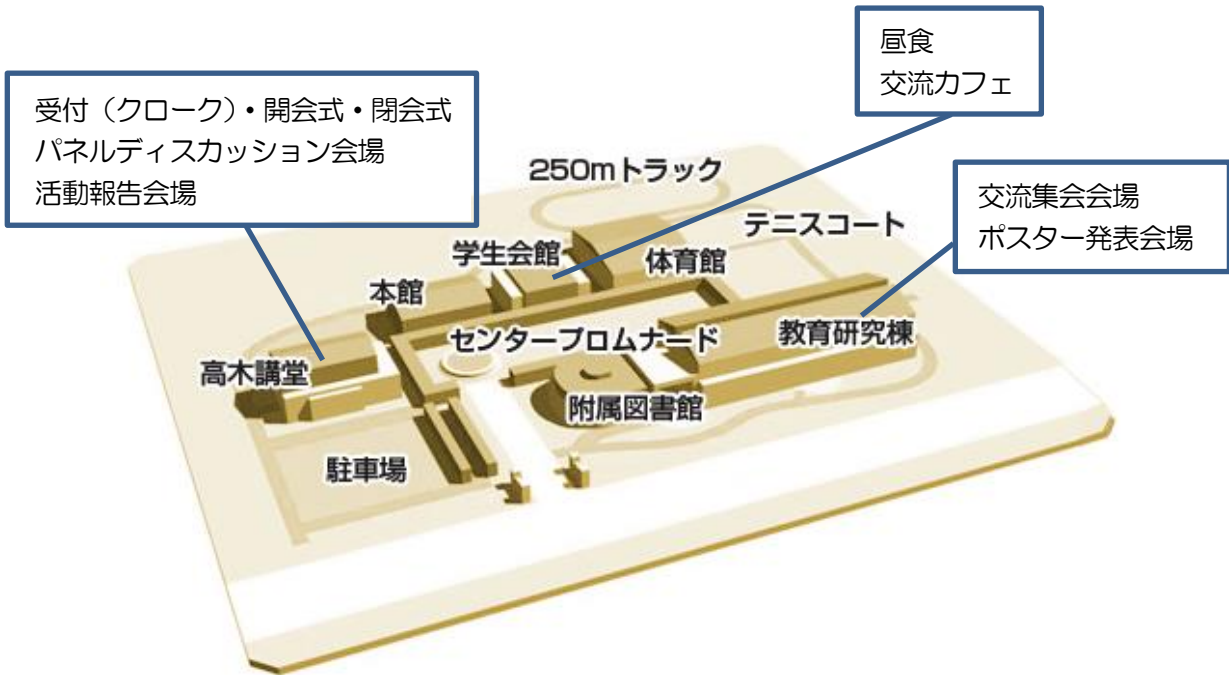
昼食
交流カフェ

受付（クローク）・開会式・閉会式
パネルディスカッション会場
活動報告会場

250mトラック

交流集会会場
ポスター発表会場

テニスコート
学生会館
体育館
本館
センタープロムナード
教育研究棟
高木講堂
附属図書館
駐車場